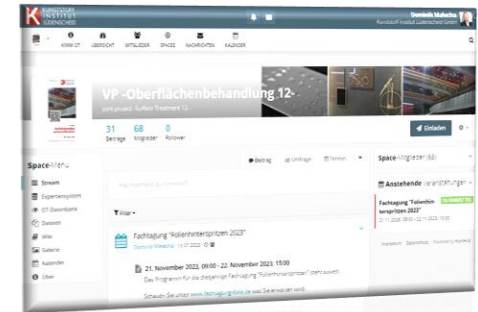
KUNSTSTOFF INSTITUT LÜDENSCHEID

Dominik Mularke
Kunststoff-Institut Lüdenscheid GmbH

KIMW QT ÜBERSICHT MITGLIEDER SPACES NACHRICHTEN KALENDER

VP -Oberflächenbehandlung 12-
joint project: Surface Treatment 12-

31 Beiträge 68 Mitglieder 0 Follower

Einladen

Space-Menü
Stream
Expertensystem
QT-Datenbank
Dateien
Wiki
Galerie
Kalender
Über

Beitrag Umfrage Termin

Was möchtest du schreiben?

Filter

Fachtagung "Folienhinterspritzen 2023"
Dominik Mularke · 14.07.2023

21. November 2023, 09:00 - 22. November 2023, 15:00

Das Programm für die diesjährige Fachtagung "Folienhinterspritzen" steht soweit.

Schauen Sie unter www.fachtagungonline.de was Sie erwartet wird.

Space-Mitglieder (68)

Anstehende Veranstaltungen

Fachtagung "Folienhinterspritzen 2023"
21.11.2023, 09:00 - 22.11.2023, 15:00

Impressum Datenschutz Powered by HumHub